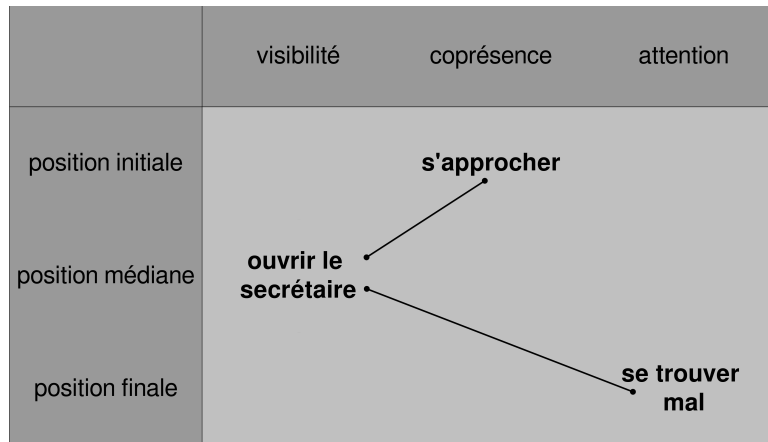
| | visibilité | coprésence | attention |
|---|---|---|---|
| position initiale | | **s'approcher** | |
| position médiane | **ouvrir le secrétaire** | | |
| position finale | | | **se trouver mal** |